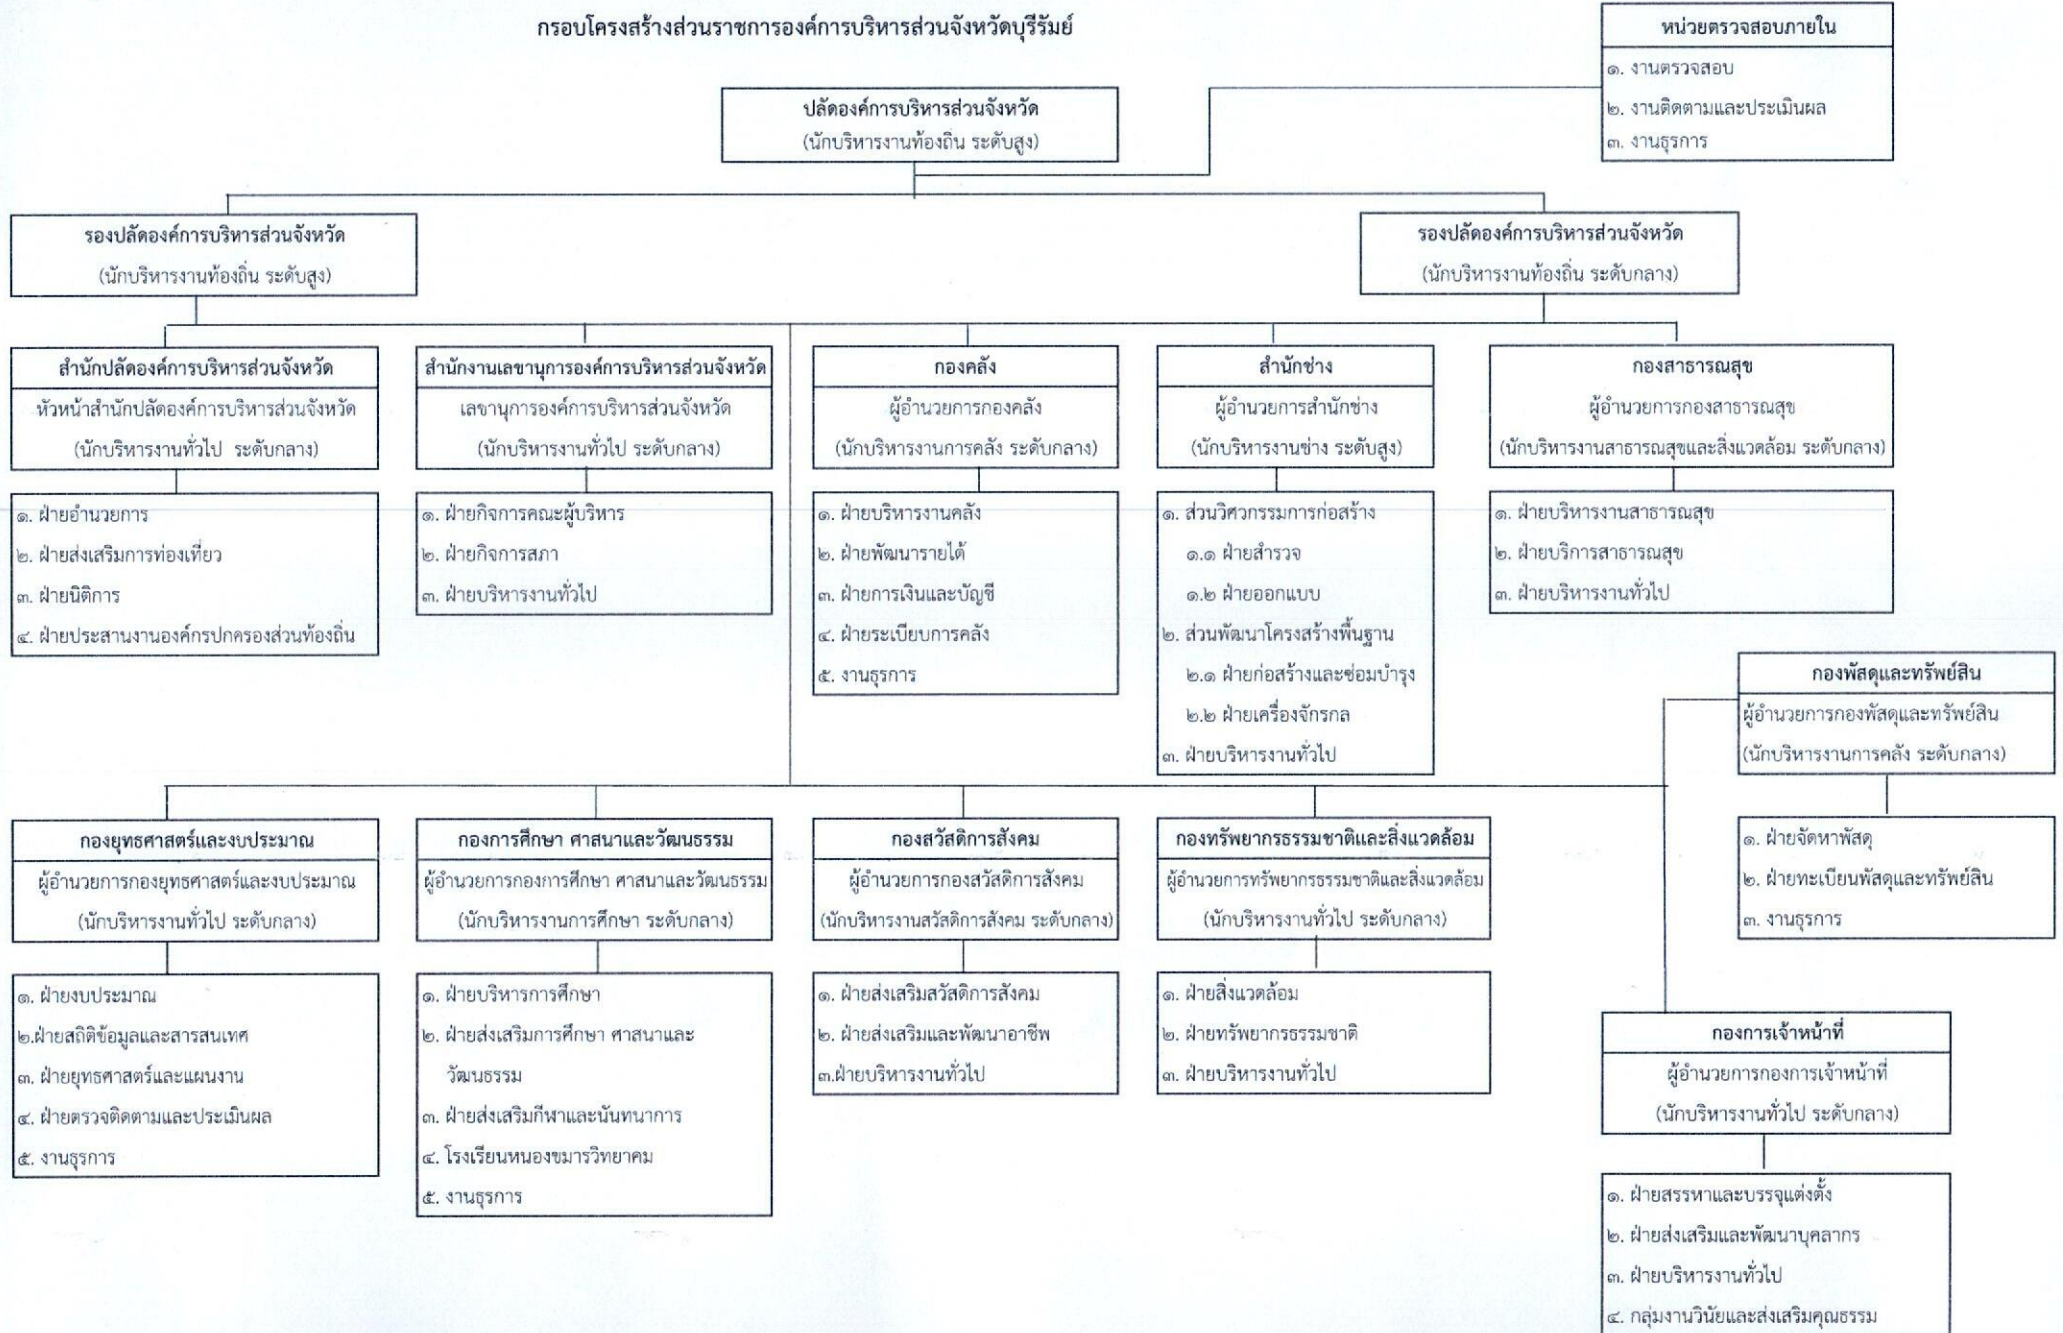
กรอบโครงสร้างส่วนราชการองค์การบริหารส่วนจังหวัดบุรีรัมย์

หน่วยตรวจสอบภายใน
๑. งานตรวจสอบ
๒. งานติดตามและประเมินผล
๓. งานธุรการ

ปลัดองค์การบริหารส่วนจังหวัด
(นักบริหารงานท้องถิ่น ระดับสูง)

รองปลัดองค์การบริหารส่วนจังหวัด
(นักบริหารงานท้องถิ่น ระดับสูง)

รองปลัดองค์การบริหารส่วนจังหวัด
(นักบริหารงานท้องถิ่น ระดับกลาง)

สำนักปลัดองค์การบริหารส่วนจังหวัด
หัวหน้าสำนักปลัดองค์การบริหารส่วนจังหวัด
(นักบริหารงานทั่วไป ระดับกลาง)

๑. ฝ่ายอำนวยการ
๒. ฝ่ายส่งเสริมการท่องเที่ยว
๓. ฝ่ายนิติการ
๔. ฝ่ายประสานงานองค์กรปกครองส่วนท้องถิ่น

สำนักงานเลขานุการองค์การบริหารส่วนจังหวัด
เลขานุการองค์การบริหารส่วนจังหวัด
(นักบริหารงานทั่วไป ระดับกลาง)

๑. ฝ่ายกิจการคณะผู้บริหาร
๒. ฝ่ายกิจการสภา
๓. ฝ่ายบริหารงานทั่วไป

กองคลัง
ผู้อำนวยการกองคลัง
(นักบริหารงานการคลัง ระดับกลาง)

๑. ฝ่ายบริหารงานคลัง
๒. ฝ่ายพัฒนารายได้
๓. ฝ่ายการเงินและบัญชี
๔. ฝ่ายระเบียบการคลัง
๕. งานธุรการ

สำนักช่าง
ผู้อำนวยการสำนักช่าง
(นักบริหารงานช่าง ระดับสูง)

๑. ส่วนวิศวกรรมการก่อสร้าง
๑.๑ ฝ่ายสำรวจ
๑.๒ ฝ่ายออกแบบ
๒. ส่วนพัฒนาโครงสร้างพื้นฐาน
๒.๑ ฝ่ายก่อสร้างและซ่อมบำรุง
๒.๒ ฝ่ายเครื่องจักรกล
๓. ฝ่ายบริหารงานทั่วไป

กองสาธารณสุข
ผู้อำนวยการกองสาธารณสุข
(นักบริหารงานสาธารณสุขและสิ่งแวดล้อม ระดับกลาง)

๑. ฝ่ายบริหารงานสาธารณสุข
๒. ฝ่ายบริการสาธารณสุข
๓. ฝ่ายบริหารงานทั่วไป

กองพัสดุและทรัพย์สิน
ผู้อำนวยการกองพัสดุและทรัพย์สิน
(นักบริหารงานการคลัง ระดับกลาง)

๑. ฝ่ายจัดหาพัสดุ
๒. ฝ่ายทะเบียนพัสดุและทรัพย์สิน
๓. งานธุรการ

กองยุทธศาสตร์และงบประมาณ
ผู้อำนวยการกองยุทธศาสตร์และงบประมาณ
(นักบริหารงานทั่วไป ระดับกลาง)

๑. ฝ่ายงบประมาณ
๒.ฝ่ายสถิติข้อมูลและสารสนเทศ
๓. ฝ่ายยุทธศาสตร์และแผนงาน
๔. ฝ่ายตรวจติดตามและประเมินผล
๕. งานธุรการ

กองการศึกษา ศาสนาและวัฒนธรรม
ผู้อำนวยการกองการศึกษา ศาสนาและวัฒนธรรม
(นักบริหารงานการศึกษา ระดับกลาง)

๑. ฝ่ายบริหารการศึกษา
๒. ฝ่ายส่งเสริมการศึกษา ศาสนาและวัฒนธรรม
๓. ฝ่ายส่งเสริมกีฬาและนันทนาการ
๔. โรงเรียนหนองขมารวิทยาคม
๕. งานธุรการ

กองสวัสดิการสังคม
ผู้อำนวยการกองสวัสดิการสังคม
(นักบริหารงานสวัสดิการสังคม ระดับกลาง)

๑. ฝ่ายส่งเสริมสวัสดิการสังคม
๒. ฝ่ายส่งเสริมและพัฒนาอาชีพ
๓.ฝ่ายบริหารงานทั่วไป

กองทรัพยากรธรรมชาติและสิ่งแวดล้อม
ผู้อำนวยการทรัพยากรธรรมชาติและสิ่งแวดล้อม
(นักบริหารงานทั่วไป ระดับกลาง)

๑. ฝ่ายสิ่งแวดล้อม
๒. ฝ่ายทรัพยากรธรรมชาติ
๓. ฝ่ายบริหารงานทั่วไป

กองการเจ้าหน้าที่
ผู้อำนวยการกองการเจ้าหน้าที่
(นักบริหารงานทั่วไป ระดับกลาง)

๑. ฝ่ายสรรหาและบรรจุแต่งตั้ง
๒. ฝ่ายส่งเสริมและพัฒนาบุคลากร
๓. ฝ่ายบริหารงานทั่วไป
๔. กลุ่มงานวินัยและส่งเสริมคุณธรรม